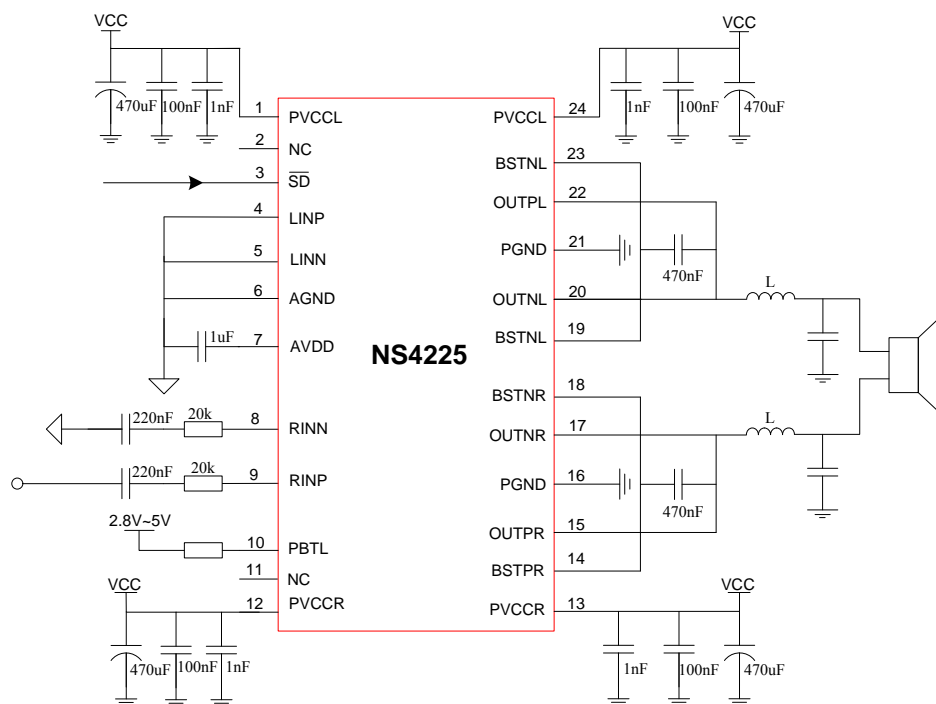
VCC
470uF 100nF 1nF
1 PVCCL
2 NC
3 $\overline{SD}$
4 LINP
5 LINN
6 AGND
1uF
7 AVDD
220nF 20k
8 RINN
220nF 20k
9 RINP
2.8V~5V
10 PBTL
11 NC
VCC
12 PVCCR
470uF 100nF 1nF

NS4225

VCC
1nF 100nF 470uF
PVCCL 24
BSTNL 23
OUTPL 22
PGND 21
470nF
OUTNL 20
L
BSTNL 19
BSTNR 18
OUTNR 17
L
PGND 16
470nF
OUTPR 15
BSTPR 14
PVCCR 13
VCC
1nF 100nF 470uF